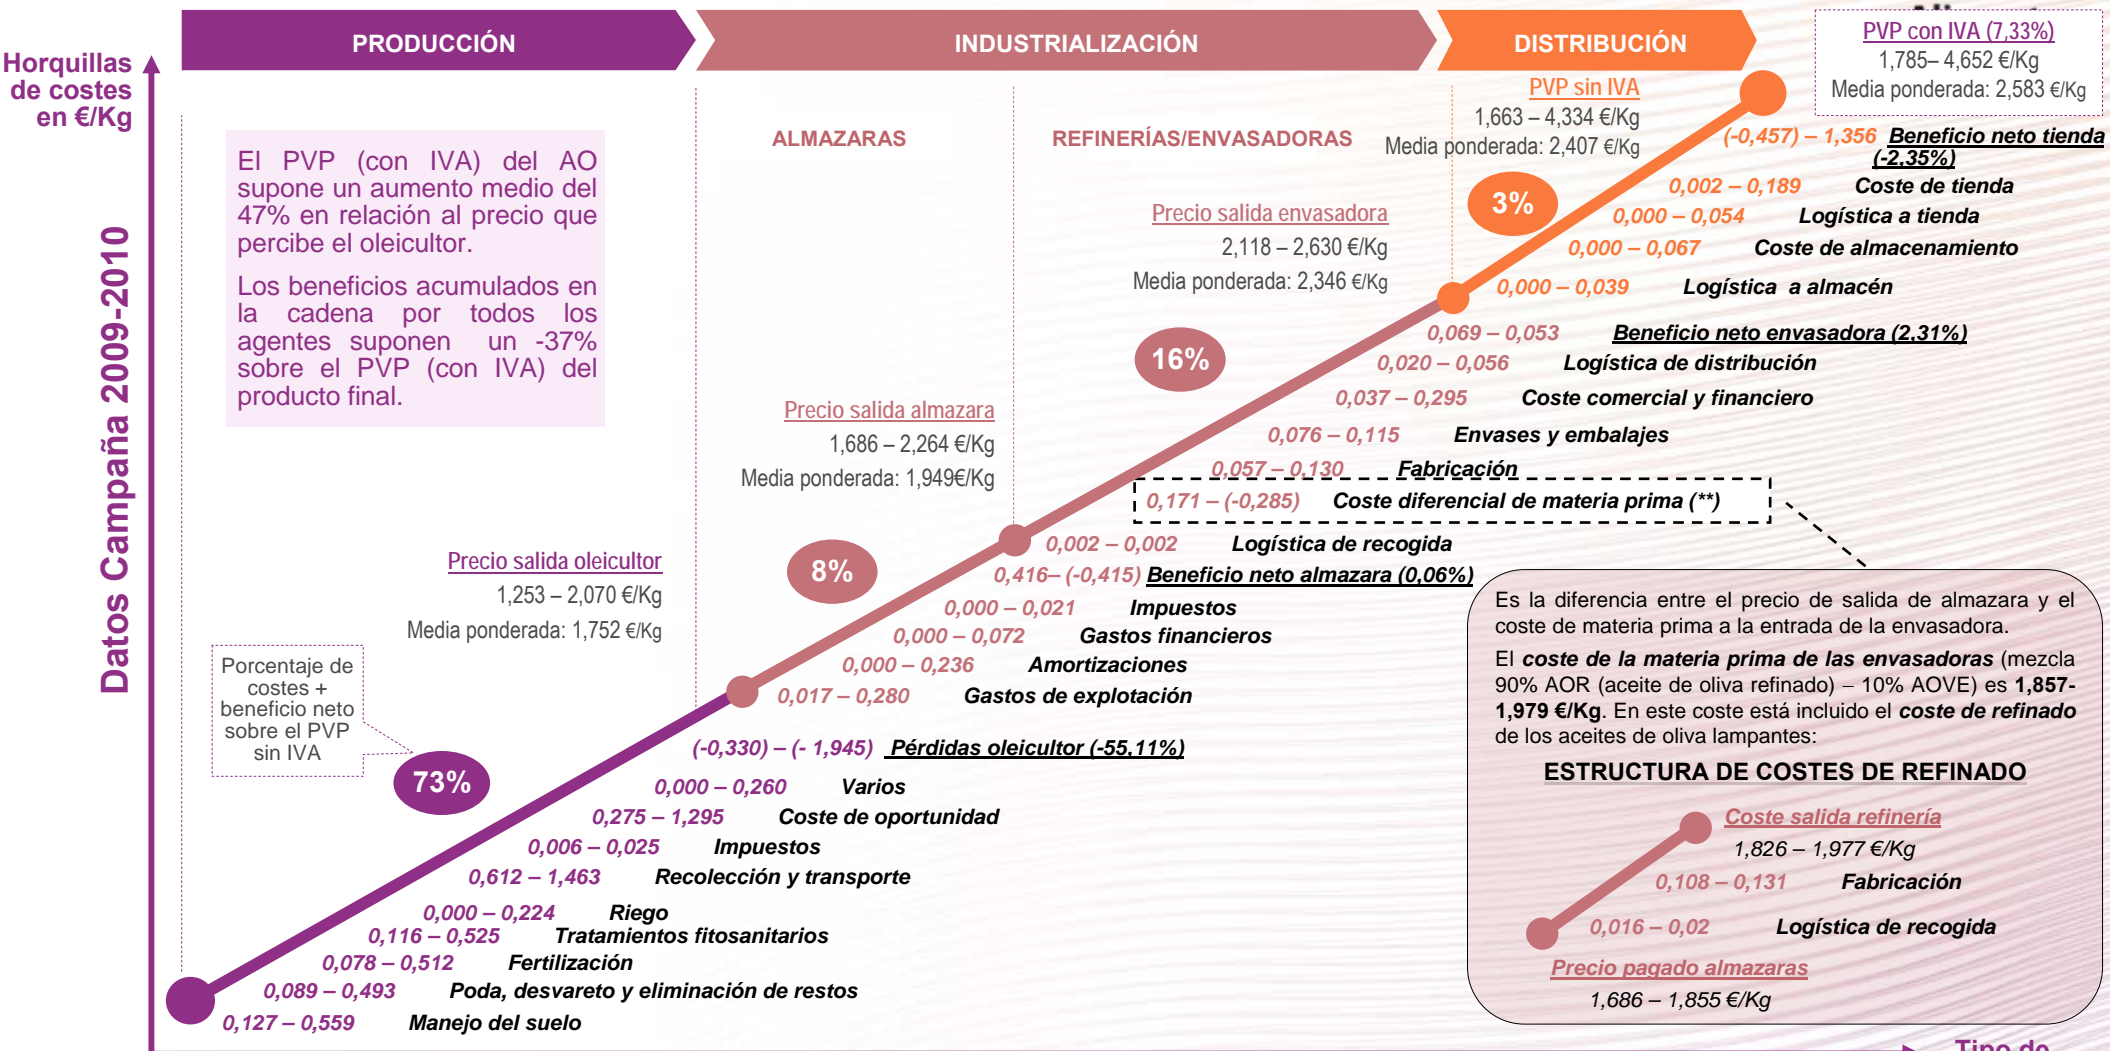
PRODUCCIÓN

INDUSTRIALIZACIÓN

DISTRIBUCIÓN

Horquillas de costes en €/Kg

Datos Campaña 2009-2010

PVP con IVA (7,33%)
1,785– 4,652 €/Kg
Media ponderada: 2,583 €/Kg

PVP sin IVA
1,663 – 4,334 €/Kg
Media ponderada: 2,407 €/Kg

ALMAZARAS

REFINERÍAS/ENVASADORAS

El PVP (con IVA) del AO supone un aumento medio del 47% en relación al precio que percibe el oleicultor.

Los beneficios acumulados en la cadena por todos los agentes suponen un -37% sobre el PVP (con IVA) del producto final.

(-0,457) – 1,356 Beneficio neto tienda (-2,35%)
3%
0,002 – 0,189 Coste de tienda
0,000 – 0,054 Logística a tienda
0,000 – 0,067 Coste de almacenamiento
0,000 – 0,039 Logística a almacén

Precio salida envasadora
2,118 – 2,630 €/Kg
Media ponderada: 2,346 €/Kg

16%
0,069 – 0,053 Beneficio neto envasadora (2,31%)
0,020 – 0,056 Logística de distribución
0,037 – 0,295 Coste comercial y financiero
0,076 – 0,115 Envases y embalajes
0,057 – 0,130 Fabricación
0,171 – (-0,285) Coste diferencial de materia prima (**)

Precio salida almazara
1,686 – 2,264 €/Kg
Media ponderada: 1,949€/Kg

8%
0,002 – 0,002 Logística de recogida
0,416– (-0,415) Beneficio neto almazara (0,06%)
0,000 – 0,021 Impuestos
0,000 – 0,072 Gastos financieros
0,000 – 0,236 Amortizaciones
0,017 – 0,280 Gastos de explotación

Precio salida oleicultor
1,253 – 2,070 €/Kg
Media ponderada: 1,752 €/Kg

Porcentaje de costes + beneficio neto sobre el PVP sin IVA

73%
(-0,330) – (- 1,945) Pérdidas oleicultor (-55,11%)
0,000 – 0,260 Varios
0,275 – 1,295 Coste de oportunidad
0,006 – 0,025 Impuestos
0,612 – 1,463 Recolección y transporte
0,000 – 0,224 Riego
0,116 – 0,525 Tratamientos fitosanitarios
0,078 – 0,512 Fertilización
0,089 – 0,493 Poda, desvareto y eliminación de restos
0,127 – 0,559 Manejo del suelo

Es la diferencia entre el precio de salida de almazara y el coste de materia prima a la entrada de la envasadora.

El coste de la materia prima de las envasadoras (mezcla 90% AOR (aceite de oliva refinado) – 10% AOVE) es 1,857-1,979 €/Kg. En este coste está incluido el coste de refinado de los aceites de oliva lampantes:

ESTRUCTURA DE COSTES DE REFINADO

Coste salida refinería
1,826 – 1,977 €/Kg
0,108 – 0,131 Fabricación
0,016 – 0,02 Logística de recogida
Precio pagado almazaras
1,686 – 1,855 €/Kg

Tipo de